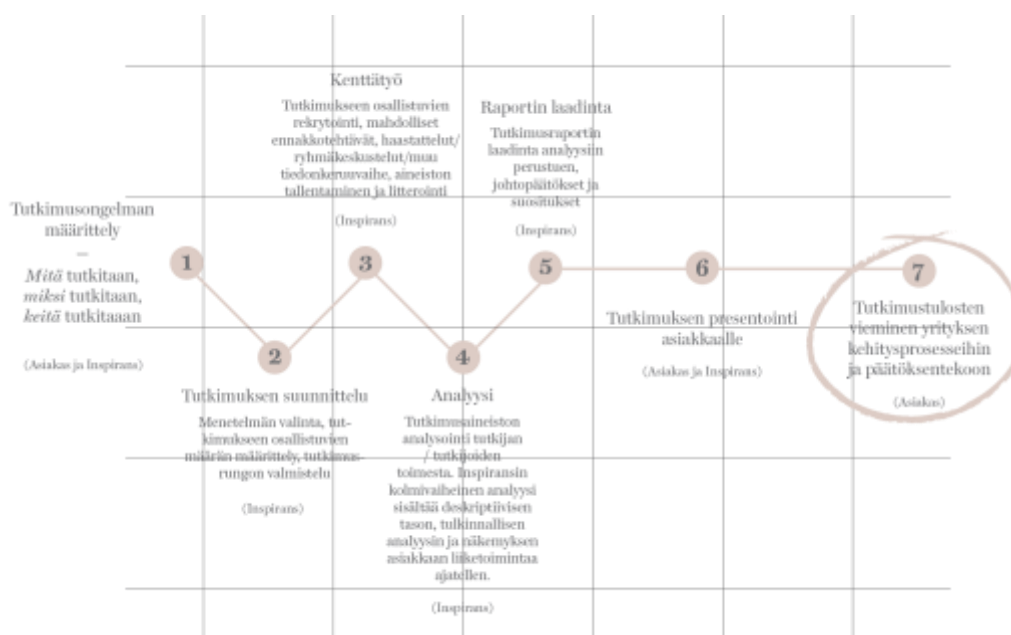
Tutkimusongelman määrittely
–
*Mitä* tutkitaan, *miksi* tutkitaan, *keitä* tutkitaaan

(Asiakas ja Inspirans)

1

2

Tutkimuksen suunnittelu

Menetelmän valinta, tutkimukseen osallistuvien määrän määrittely, tutkimusrungon valmistelu

(Inspirans)

3

Kenttätyö

Tutkimukseen osallistuvien rekrytointi, mahdolliset ennakkotehtävät, haastattelut/ ryhmäkeskustelut/muu tiedonkeruuvaihe, aineiston tallentaminen ja litterointi

(Inspirans)

4

Analyysi

Tutkimusaineiston analysointi tutkijan / tutkijoiden toimesta. Inspiransin kolmivaiheinen analyysi sisältää deskriptiivisen tason, tulkinnallisen analyysin ja näkemyksen asiakkaan liiketoimintaa ajatellen.

(Inspirans)

5

Raportin laadinta

Tutkimusraportin laadinta analyysiin perustuen, johtopäätökset ja suositukset

(Inspirans)

6

Tutkimuksen presentointi asiakkaalle

(Asiakas ja Inspirans)

7

Tutkimustulosten vieminen yrityksen kehitysprosesseihin ja päätöksentekoon

(Asiakas)